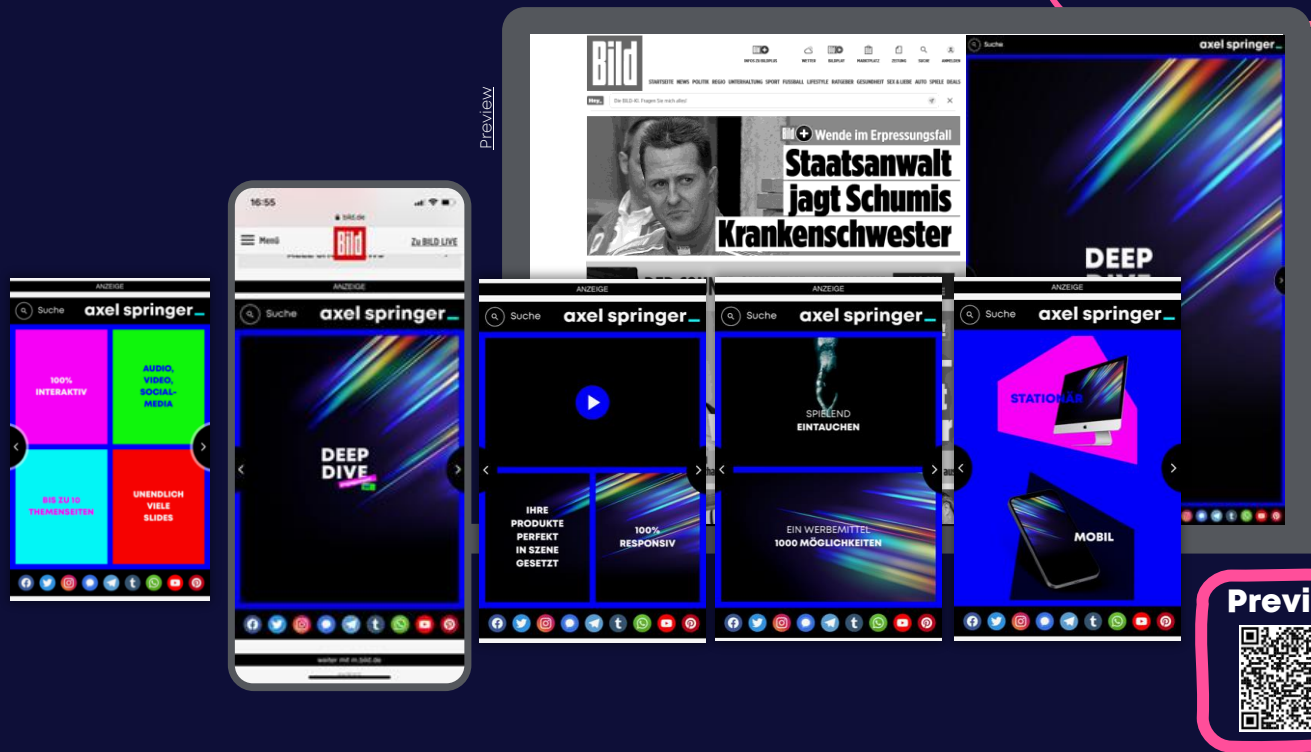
Preview

Bild

STARTSEITE NEWS POLITIK REGIO UNTERHALTUNG SPORT FUSSBALL LIFESTYLE RATGEBER GESUNDHEIT SEX & LIEBE AUTO SPIELE DEALS

Hey_ Die BILD KI. Fragen Sie mich alles!

Bild+ Wende im Erpressungsfall

Staatsanwalt jagt Schumis Krankenschwester

Suche axel springer_

DEEP DIVE

ANZEIGE

Suche axel springer_

100% INTERAKTIV

AUDIO, VIDEO, SOCIAL-MEDIA

BIS ZU 10 THEMENSEITEN

UNENDLICH VIELE SLIDES

16:55

bild.de

Menü

Bild

Zu BILD LIVE

ANZEIGE

Suche axel springer_

DEEP DIVE

weiter mit m.bild.de

ANZEIGE

Suche axel springer_

IHRE PRODUKTE PERFEKT IN SZENE GESETZT

100% RESPONSIV

ANZEIGE

Suche axel springer_

SPIELEND EINTAUCHEN

EIN WERBEMITTEL 1000 MÖGLICHKEITEN

ANZEIGE

Suche axel springer_

STATIONÄR

MOBIL

Previ